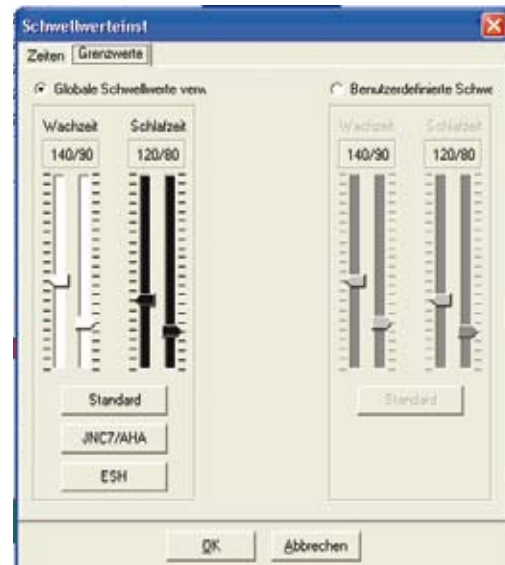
Schwellwerteinst

Zeiten Grenzwerte

Globale Schwellwerte verw

Benutzerdefinierte Schwe

Wachzeit Schlafzeit

140/90 120/80

Wachzeit Schlafzeit

140/90 120/80

Standard

JNC7/AHA

ESH

Standard

OK Abbrechen